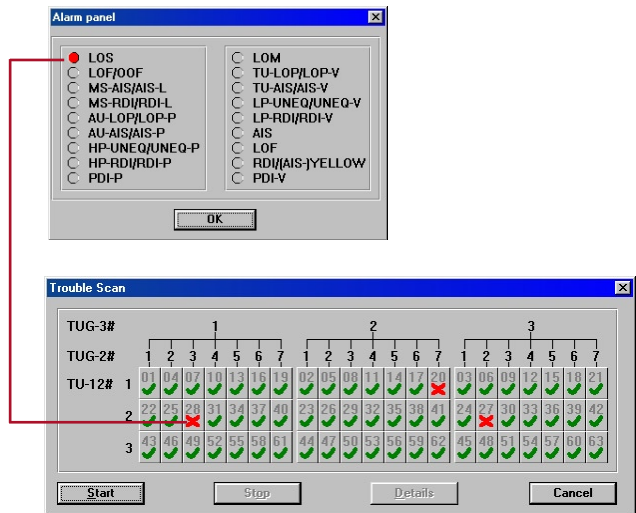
Alarm panel

LOS
LOF/OOF
MS-AIS/AIS-L
MS-RDI/RDI-L
AU-LOP/LOP-P
AU-AIS/AIS-P
HP-UNEQ/UNEQ-P
HP-RDI/RDI-P
PDI-P

LOM
TU-LOP/LOP-V
TU-AIS/AIS-V
LP-UNEQ/UNEQ-V
LP-RDI/RDI-V
AIS
LOF
RDI/(AIS-)YELLOW
PDI-V

OK

Trouble Scan

TUG-3# 1 2 3

TUG-2# 1 2 3 4 5 6 7 1 2 3 4 5 6 7 1 2 3 4 5 6 7

| TU-12# | 1 | 2 | 3 | 4 | 5 | 6 | 7 | 1 | 2 | 3 | 4 | 5 | 6 | 7 | 1 | 2 | 3 | 4 | 5 | 6 | 7 |
|---|---|---|---|---|---|---|---|---|---|---|---|---|---|---|---|---|---|---|---|---|---|
| 1 | 01 | 04 | 07 | 10 | 13 | 16 | 19 | 02 | 05 | 08 | 11 | 14 | 17 | 20 | 03 | 06 | 09 | 12 | 15 | 18 | 21 |
| 2 | 22 | 25 | 28 | 31 | 34 | 37 | 40 | 23 | 26 | 29 | 32 | 35 | 38 | 41 | 24 | 27 | 30 | 33 | 36 | 39 | 42 |
| 3 | 43 | 46 | 49 | 52 | 55 | 58 | 61 | 44 | 47 | 50 | 53 | 56 | 59 | 62 | 45 | 48 | 51 | 54 | 57 | 60 | 63 |

Start Stop Details Cancel